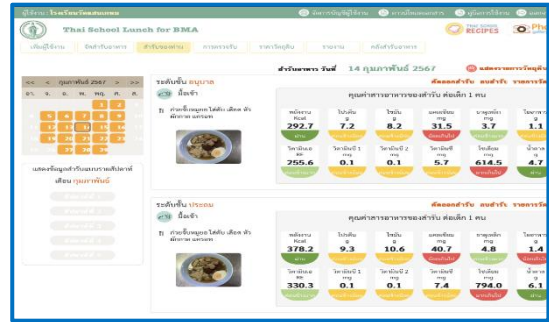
ผู้ใช้งาน: โรงเรียนวัดสมอแครง | จัดการบัญชีผู้ใช้งาน | การเปลี่ยนแปลงล่าสุด | คู่มือการใช้งาน | ออกจากระบบ

Thai School Lunch for BMA

THAI SCHOOL RECIPES

เพิ่มผู้ใช้งาน | จัดสำรับอาหาร | สำรับของฉัน | การตรวจรับ | ราคาวัตถุดิบ | รายงาน | คลังสำรับอาหาร

สำรับอาหาร วันที่ 14 กุมภาพันธ์ 2567

<< < กุมภาพันธ์ 2567 > >>

| อา. | จ. | อ. | พ. | พฤ. | ศ. | ส. |
|---|---|---|---|---|---|---|
| | | | | 1 | 2 | |
| | 5 | 6 | 7 | 8 | 9 | |
| | 12 | 13 | 14 | 15 | 16 | |
| | 19 | 20 | 21 | 22 | 23 | |
| | 26 | 27 | 28 | 29 | | |

แสดงข้อมูลสำรับแบบรายสัปดาห์ เดือน กุมภาพันธ์

ระดับชั้น อนุบาล

คัดลอกสำรับ ลบสำรับ ราคาวัตถุดิบ

มื้อเช้า

ก๋วยจั๊บหมูยอ ไข่ต้ม เลือด หัวผักกาด แครอท

คุณค่าสารอาหารของสำรับ ต่อเด็ก 1 คน

| พลังงาน Kcal | โปรตีน g | ไขมัน g | แคลเซียม mg | ธาตุเหล็ก mg | โซเดียม |
|---|---|---|---|---|---|
| 292.7 | 7.2 | 8.2 | 31.5 | 3.7 | 1.1 |
| วิตามินเอ RE | วิตามินบี 1 mg | วิตามินบี 2 mg | วิตามินซี mg | โซเดียม mg | น้ำตาล |
| 255.6 | 0.1 | 0.1 | 5.7 | 614.5 | 4.7 |

ระดับชั้น ประถม

คัดลอกสำรับ ลบสำรับ ราคาวัตถุดิบ

มื้อเช้า

ก๋วยจั๊บหมูยอ ไข่ต้ม เลือด หัวผักกาด แครอท

คุณค่าสารอาหารของสำรับ ต่อเด็ก 1 คน

| พลังงาน Kcal | โปรตีน g | ไขมัน g | แคลเซียม mg | ธาตุเหล็ก mg | โซเดียม |
|---|---|---|---|---|---|
| 378.2 | 9.3 | 10.6 | 40.7 | 4.8 | 1.4 |
| วิตามินเอ RE | วิตามินบี 1 mg | วิตามินบี 2 mg | วิตามินซี mg | โซเดียม mg | น้ำตาล |
| 330.3 | 0.1 | 0.1 | 7.4 | 794.0 | 6.1 |